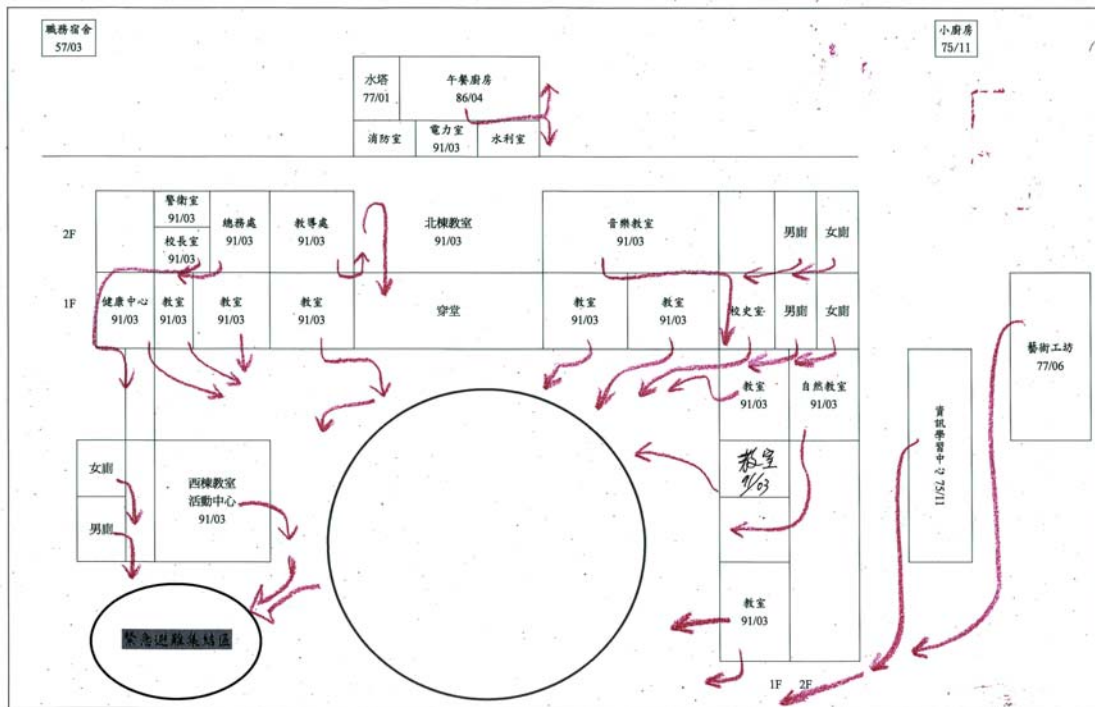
職務宿舍
57/03

小廚房
75/11

水塔
77/01

午餐廚房
86/04

消防室

電力室
91/03

水利室

2F

1F

醫衛室
91/03

校長室
91/03

總務處
91/03

教導處
91/03

北棟教室
91/03

音樂教室
91/03

男廁

女廁

健康中心
91/03

教室
91/03

教室
91/03

教室
91/03

穿堂

教室
91/03

教室
91/03

校史室

男廁

女廁

藝術工坊
77/06

教室
91/03

自然教室
91/03

資訊學習中心 75/11

女廁

男廁

西棟教室
活動中心
91/03

教室
91/03

教室
91/03

緊急避難集結區

1F 2F